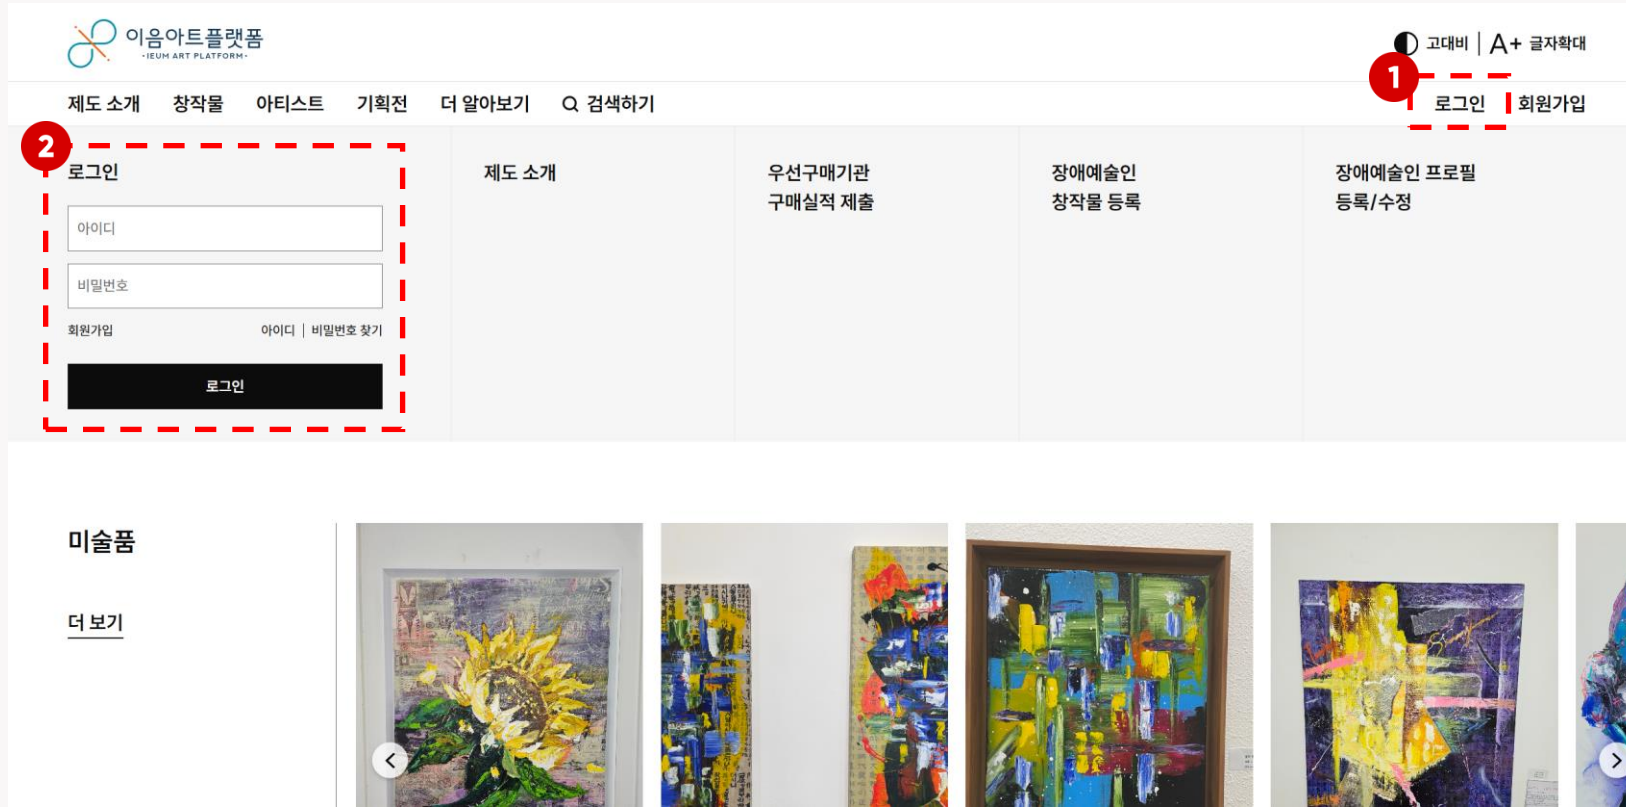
이음아트플랫폼
-IEUM ART PLATFORM-

고대비 | A+ 글자확대

제도 소개 창작물 아티스트 기획전 더 알아보기 검색하기

1
로그인 회원가입

2
로그인

아이디

비밀번호

회원가입 아이디 | 비밀번호 찾기

로그인

제도 소개

우선구매기관
구매실적 제출

장애예술인
창작물 등록

장애예술인 프로필
등록/수정

미술품

더 보기